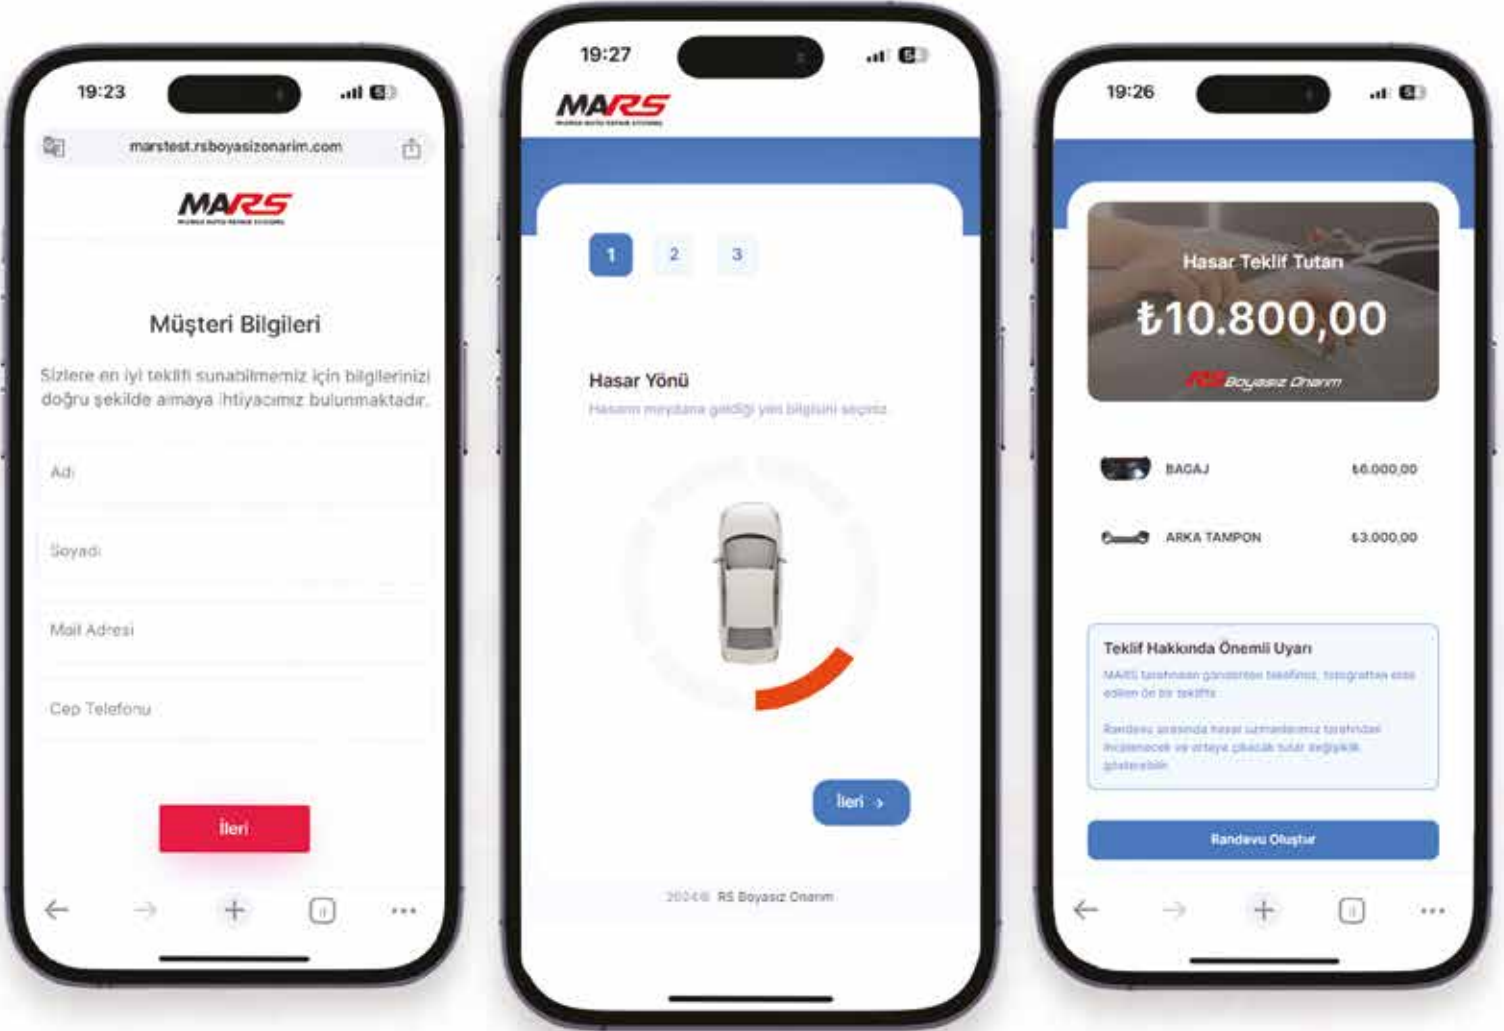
19:23

marstest.rsboyasizonarim.com

MARS

Müşteri Bilgileri

Sizlere en iyi teklifi sunabilmemiz için bilgilerinizi doğru şekilde almaya ihtiyacımız bulunmaktadır.

Adı

Soyadı

Mail Adresi

Cep Telefonu

İleri

19:27

MARS

1 2 3

Hasar Yönü

Hasarın meydana geldiği yön bilgisini seçiniz

İleri >

2024© RS Boyasız Onarım

19:26

Hasar Teklif Tutarı

₺10.800,00

RS Boyasız Onarım

BAGAJ ₺6.000,00

ARKA TAMPON ₺3.000,00

Teklif Hakkında Önemli Uyarı

MARS tarafından gönderilen teklifiniz, fotoğraftan elde edilen ön bir tekliftir.

Randevu sırasında hasar uzmanlarımız tarafından incelenecek ve ortaya çıkacak tutar değişiklik gösterebilir.

Randevu Oluştur